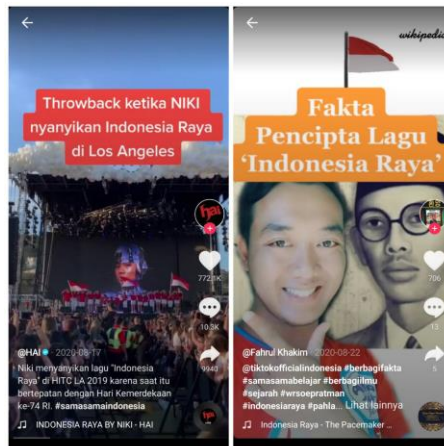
Throwback ketika NIKI nyanyikan Indonesia Raya di Los Angeles

772.5K

103K

9943

@HAI · 2020-08-17

Niki menyanyikan lagu "Indonesia Raya" di HITC LA 2019 karena saat itu bertepatan dengan Hari Kemerdekaan ke-74 RI. #samasamaindonesia

INDONESIA RAYA BY NIKI - HAI

wikipedia

Fakta Pencipta Lagu 'Indonesia Raya'

706

12

@Fahrul Khakim · 2020-08-22

@tiktokofficialindonesia #berbagifakta #samasamabelajar #berbagiilmu #sejarah #wrsoepratman #indonesiaraya #pahla... Lihat lainnya

Indonesia Raya - The Pacemaker